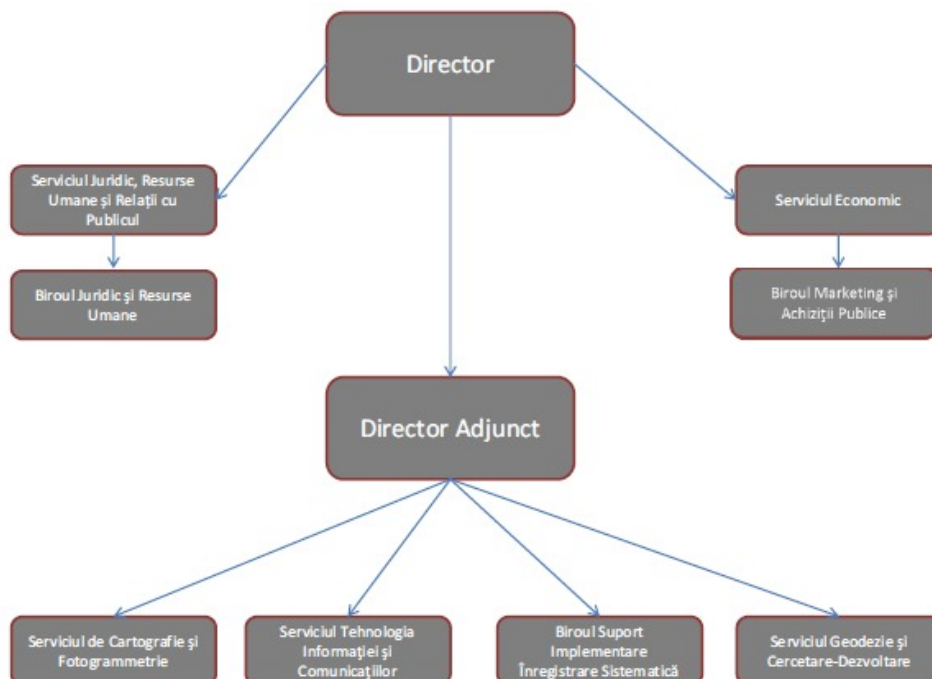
Director

Serviciul Juridic, Resurse Umane şi Relaţii cu Publicul

Biroul Juridic şi Resurse Umane

Serviciul Economic

Biroul Marketing şi Achiziţii Publice

Director Adjunct

Serviciul de Cartografie şi Fotogrammetrie

Serviciul Tehnologia Informaţiei şi Comunicaţiilor

Biroul Suport Implementare Înregistrare Sistematică

Serviciul Geodezie şi Cercetare-Dezvoltare